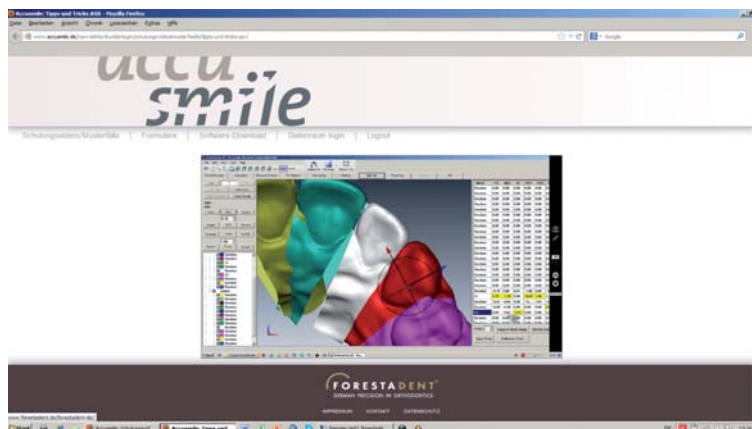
Accusmile: Tipps und Tricks ASS - Mozilla Firefox
Datei Bearbeiten Ansicht Chronik Lesezeichen Extras Hilfe
www.accusmile.de/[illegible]

accu
smile

Schulungsvideos/Musterfälle | Formulare | Software-Download | Datenraum login | Logout

FORESTADENT
GERMAN PRECISION IN ORTHODONTICS

IMPRESSUM KONTAKT DATENSCHUTZ

www.forestadent.de/forestadent-de/